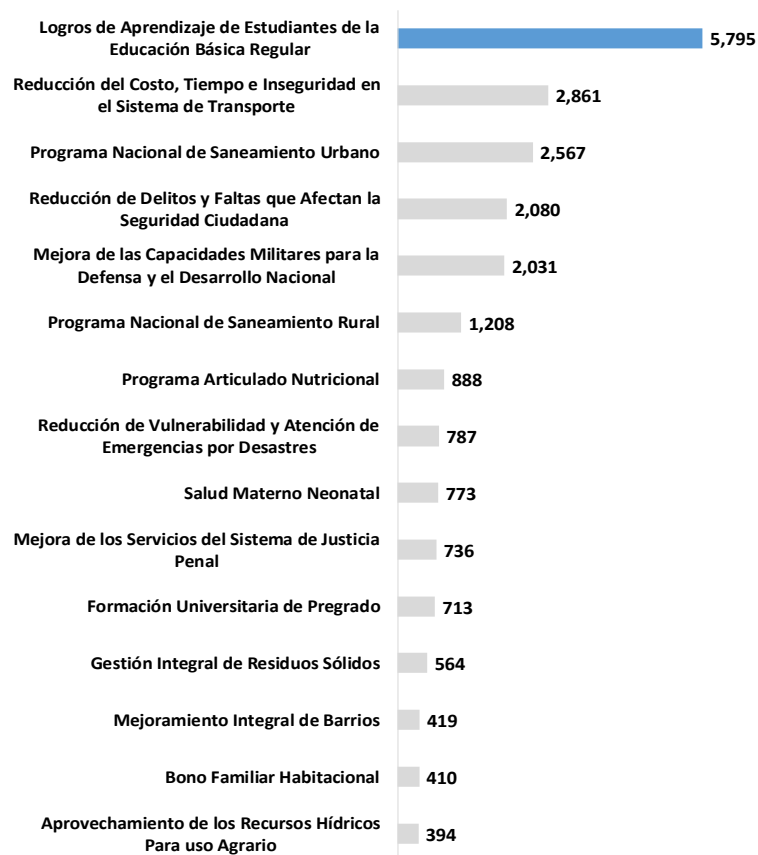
Logros de Aprendizaje de Estudiantes de la Educación Básica Regular 5,795

Reducción del Costo, Tiempo e Inseguridad en el Sistema de Transporte 2,861

Programa Nacional de Saneamiento Urbano 2,567

Reducción de Delitos y Faltas que Afectan la Seguridad Ciudadana 2,080

Mejora de las Capacidades Militares para la Defensa y el Desarrollo Nacional 2,031

Programa Nacional de Saneamiento Rural 1,208

Programa Articulado Nutricional 888

Reducción de Vulnerabilidad y Atención de Emergencias por Desastres 787

Salud Materno Neonatal 773

Mejora de los Servicios del Sistema de Justicia Penal 736

Formación Universitaria de Pregrado 713

Gestión Integral de Residuos Sólidos 564

Mejoramiento Integral de Barrios 419

Bono Familiar Habitacional 410

Aprovechamiento de los Recursos Hídricos Para uso Agrario 394